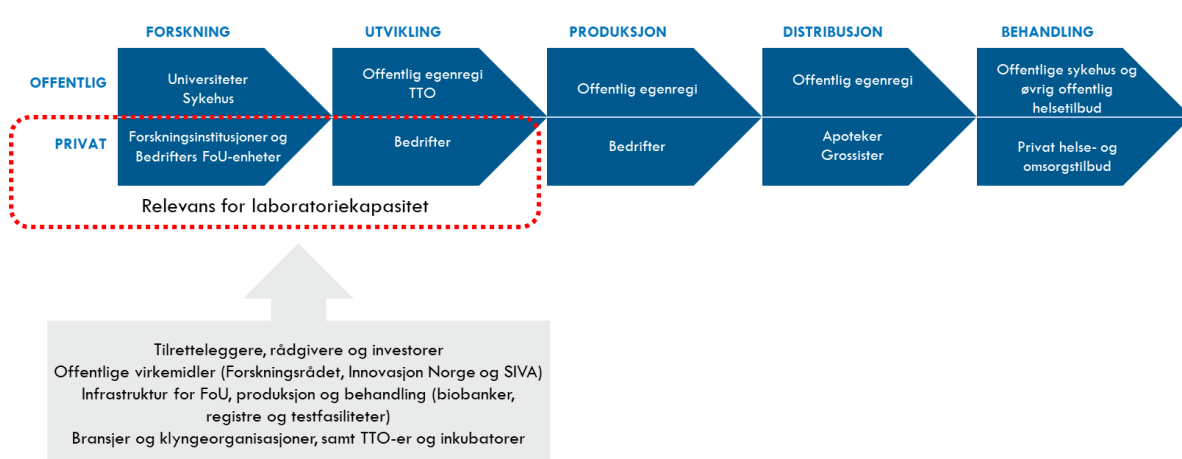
FORSKNING
UTVIKLING
PRODUKSJON
DISTRIBUSJON
BEHANDLING

OFFENTLIG
Universiteter Sykehus
Offentlig egenregi TTO
Offentlig egenregi
Offentlig egenregi
Offentlige sykehus og øvrig offentlig helsetilbud

PRIVAT
Forskningsinstitusjoner og Bedrifters FoU-enheter
Bedrifter
Bedrifter
Apoteker Grossister
Privat helse- og omsorgstilbud

Relevans for laboratoriekapasitet

Tilretteleggere, rådgivere og investorer
Offentlige virkemidler (Forskningsrådet, Innovasjon Norge og SIVA)
Infrastruktur for FoU, produksjon og behandling (biobanker, registre og testfasiliteter)
Bransjer og klyngeorganisasjoner, samt TTO-er og inkubatorer